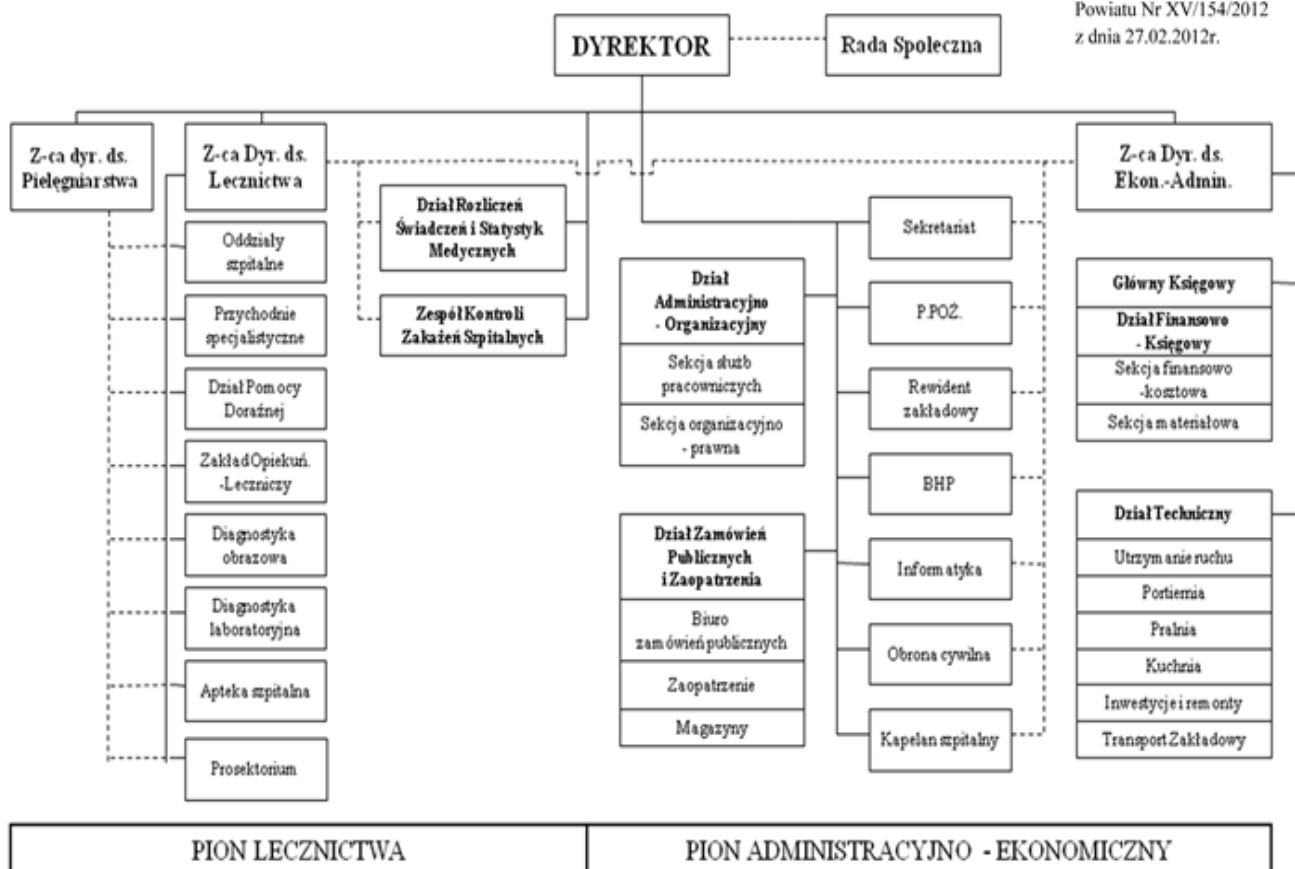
Powiatu Nr XV/154/2012
z dnia 27.02.2012r.

DYREKTOR

Rada Spoleczna

Z-ca dyr. ds. Pielęgniarstwa

Z-ca Dyr. ds. Lecznictwa

Oddziały szpitalne

Przychodnie specjalistyczne

Dział Pomocy Doraźnej

Zakład Opiekuń. -Leczniczy

Diagnostyka obrazowa

Diagnostyka laboratoryjna

Apteka szpitalna

Prosektorium

Dział Rozliczeń Świadczeń i Statystyk Medycznych

Zespół Kontroli Zakażeń Szpitalnych

Dział Administracyjno - Organizacyjny

Sekcja służb pracowniczych

Sekcja organizacyjno - prawna

Dział Zamówień Publicznych i Zaopatrzenia

Biuro zamówień publicznych

Zaopatrzenie

Magazyny

Sekretariat

P.POŻ.

Rewident zakładowy

BHP

Informatyka

Obrona cywilna

Kapelan szpitalny

Z-ca Dyr. ds. Ekon.-Admin.

Główny Księgowy

Dział Finansowo - Księgowy

Sekcja finansowo -kosztowa

Sekcja materiałowa

Dział Techniczny

Utrzymanie ruchu

Portiernia

Pralnia

Kuchnia

Inwestycje i remonty

Transport Zakładowy

PION LECZNICTWA

PION ADMINISTRACYJNO - EKONOMICZNY